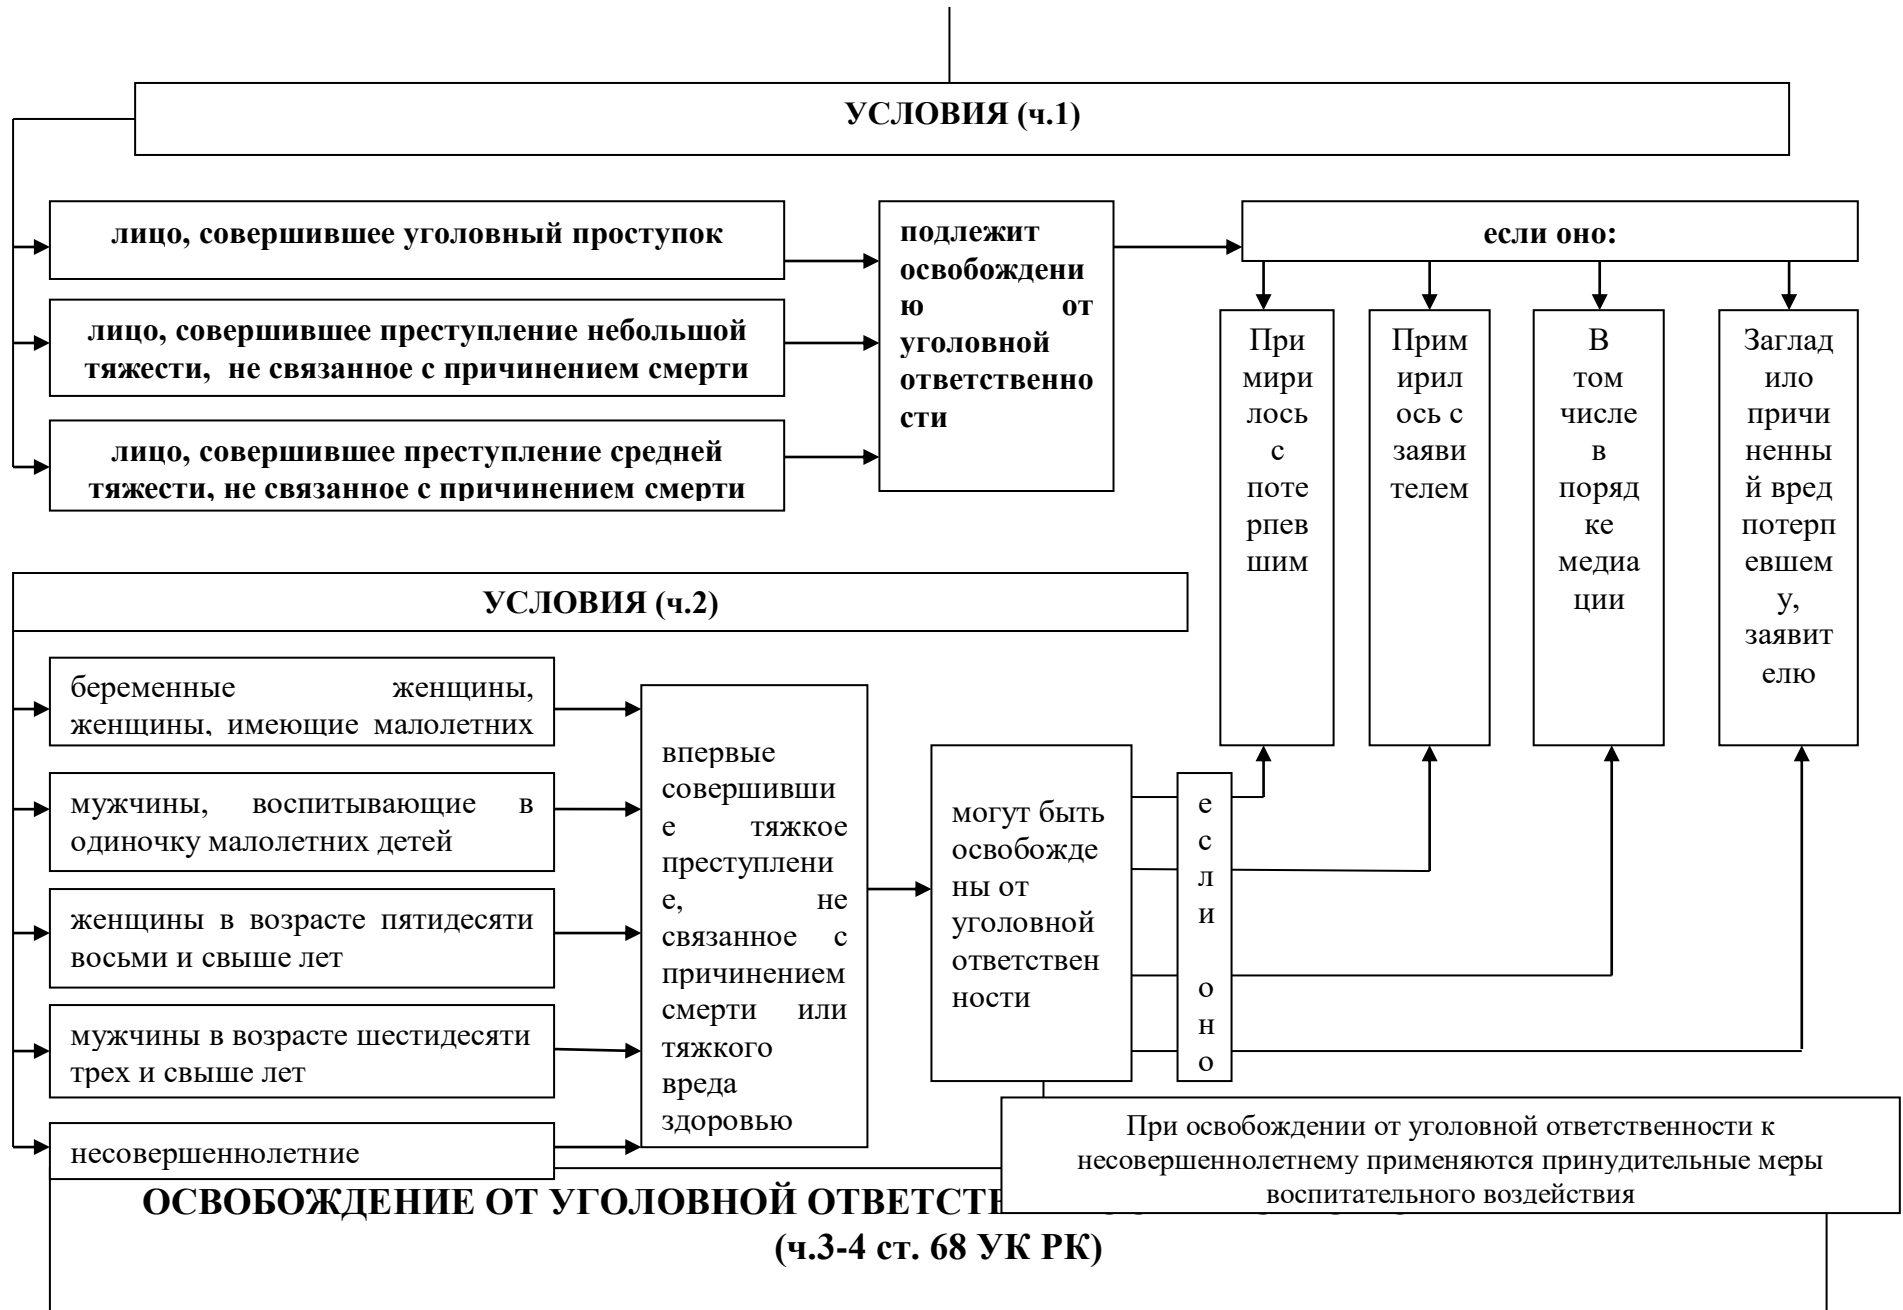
УСЛОВИЯ (ч.1)

лицо, совершившее уголовный проступок

лицо, совершившее преступление небольшой тяжести, не связанное с причинением смерти

лицо, совершившее преступление средней тяжести, не связанное с причинением смерти

подлежит освобождению от уголовной ответственности

если оно:

Примирилось с потерпевшим

Примирилось с заявителем

В том числе в порядке медиации

Загладило причиненный вред потерпевшему, заявителю

УСЛОВИЯ (ч.2)

беременные женщины, женщины, имеющие малолетних

мужчины, воспитывающие в одиночку малолетних детей

женщины в возрасте пятидесяти восьми и свыше лет

мужчины в возрасте шестидесяти трех и свыше лет

несовершеннолетние

впервые совершившие тяжкое преступление, не связанное с причинением смерти или тяжкого вреда здоровью

могут быть освобождены от уголовной ответственности

если оно

При освобождении от уголовной ответственности к несовершеннолетнему применяются принудительные меры воспитательного воздействия

ОСВОБОЖДЕНИЕ ОТ УГОЛОВНОЙ ОТВЕТСТ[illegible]
(ч.3-4 ст. 68 УК РК)